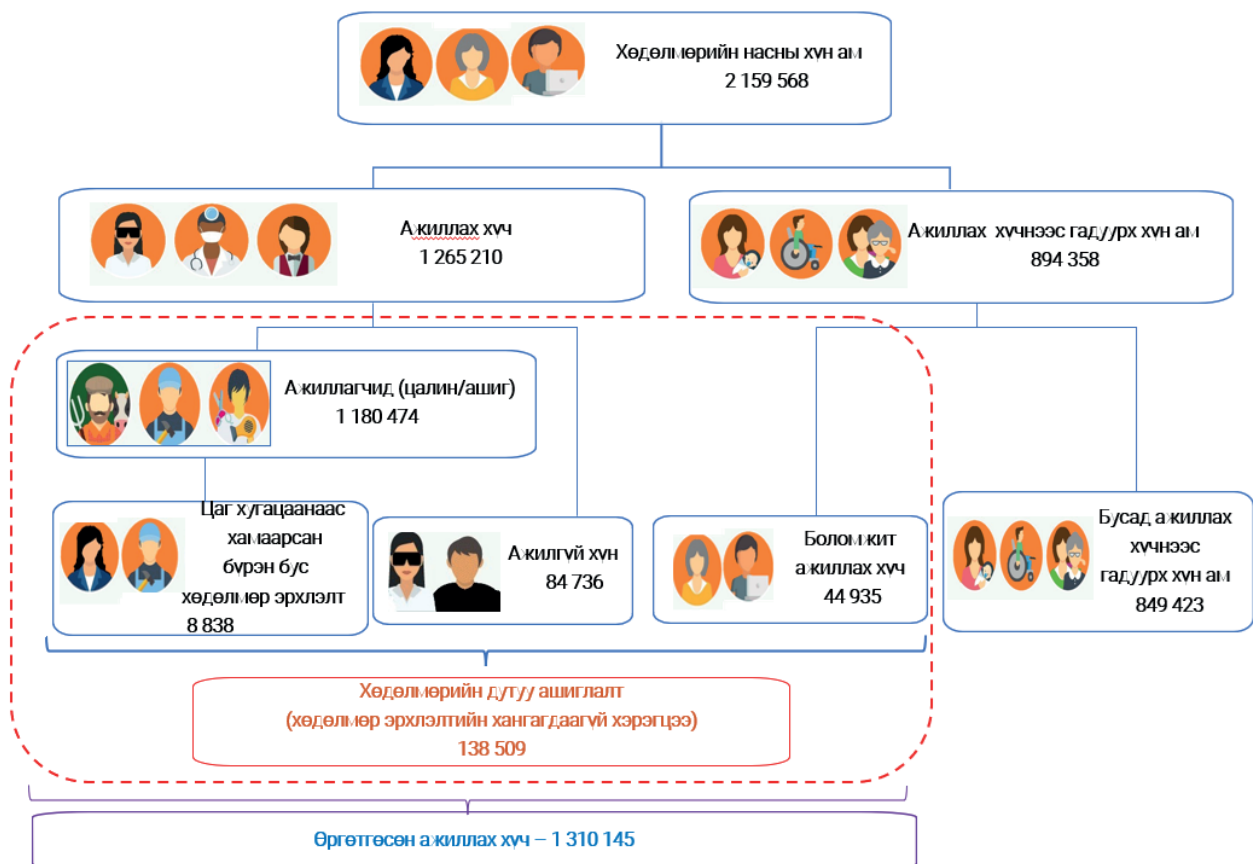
Хөдөлмөрийн насны хүн ам
2 159 568

Ажиллах хүч
1 265 210

Ажиллах хүчнээс гадуурх хүн ам
894 358

Ажиллагчид (цалин/ашиг)
1 180 474

Цаг хугацаанаас хамаарсан бүрэн бус хөдөлмөр эрхлэлт
8 838

Ажилгүй хүн
84 736

Боломжит ажиллах хүч
44 935

Бусад ажиллах хүчнээс гадуурх хүн ам
849 423

Хөдөлмөрийн дутуу ашиглалт
(хөдөлмөр эрхлэлтийн хангагдаагүй хэрэгцээ)
138 509

Өргөтгөсөн ажиллах хүч – 1 310 145